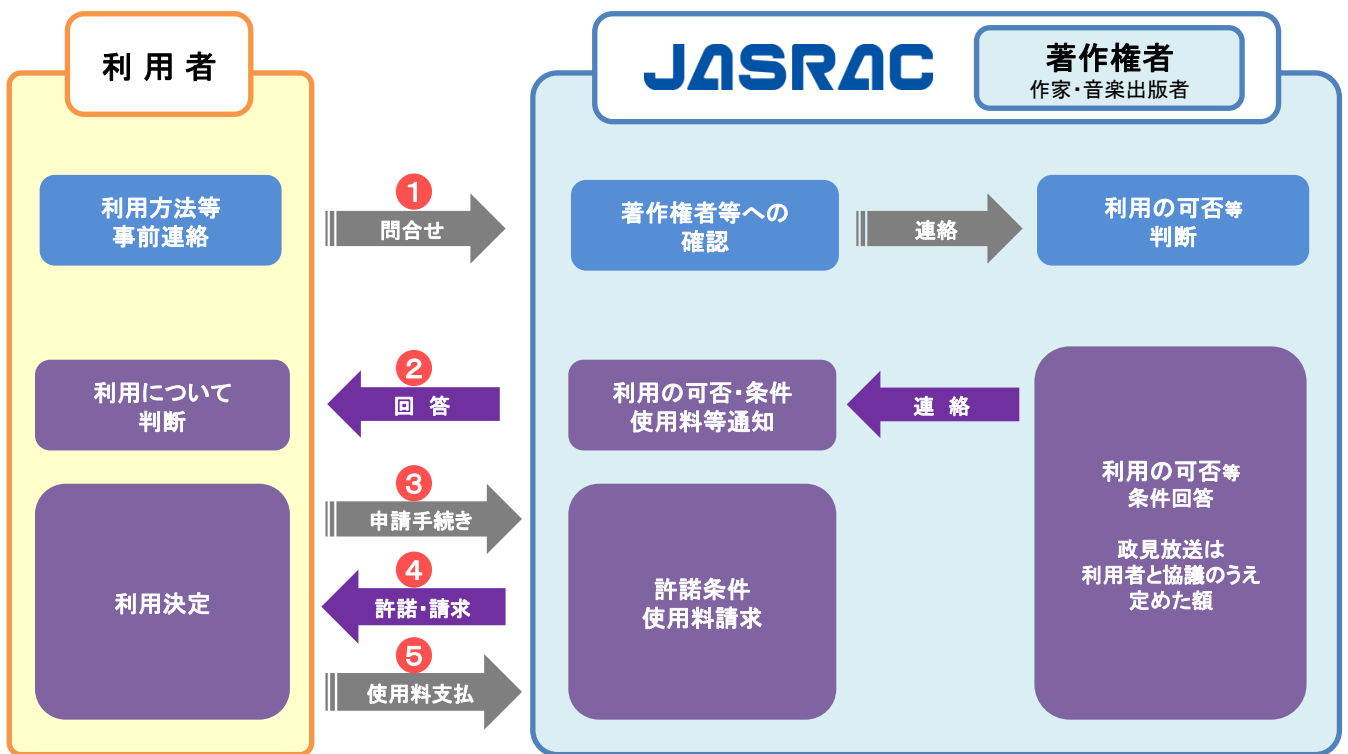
利用者

JASRAC

著作権者
作家・音楽出版者

利用方法等
事前連絡

1
問合せ

著作権者等への
確認

連絡

利用の可否等
判断

利用について
判断

2
回 答

利用の可否・条件
使用料等通知

連 絡

利用の可否等
条件回答

政見放送は
利用者と協議のうえ
定めた額

3
申請手続き

利用決定

4
許諾・請求

許諾条件
使用料請求

5
使用料支払